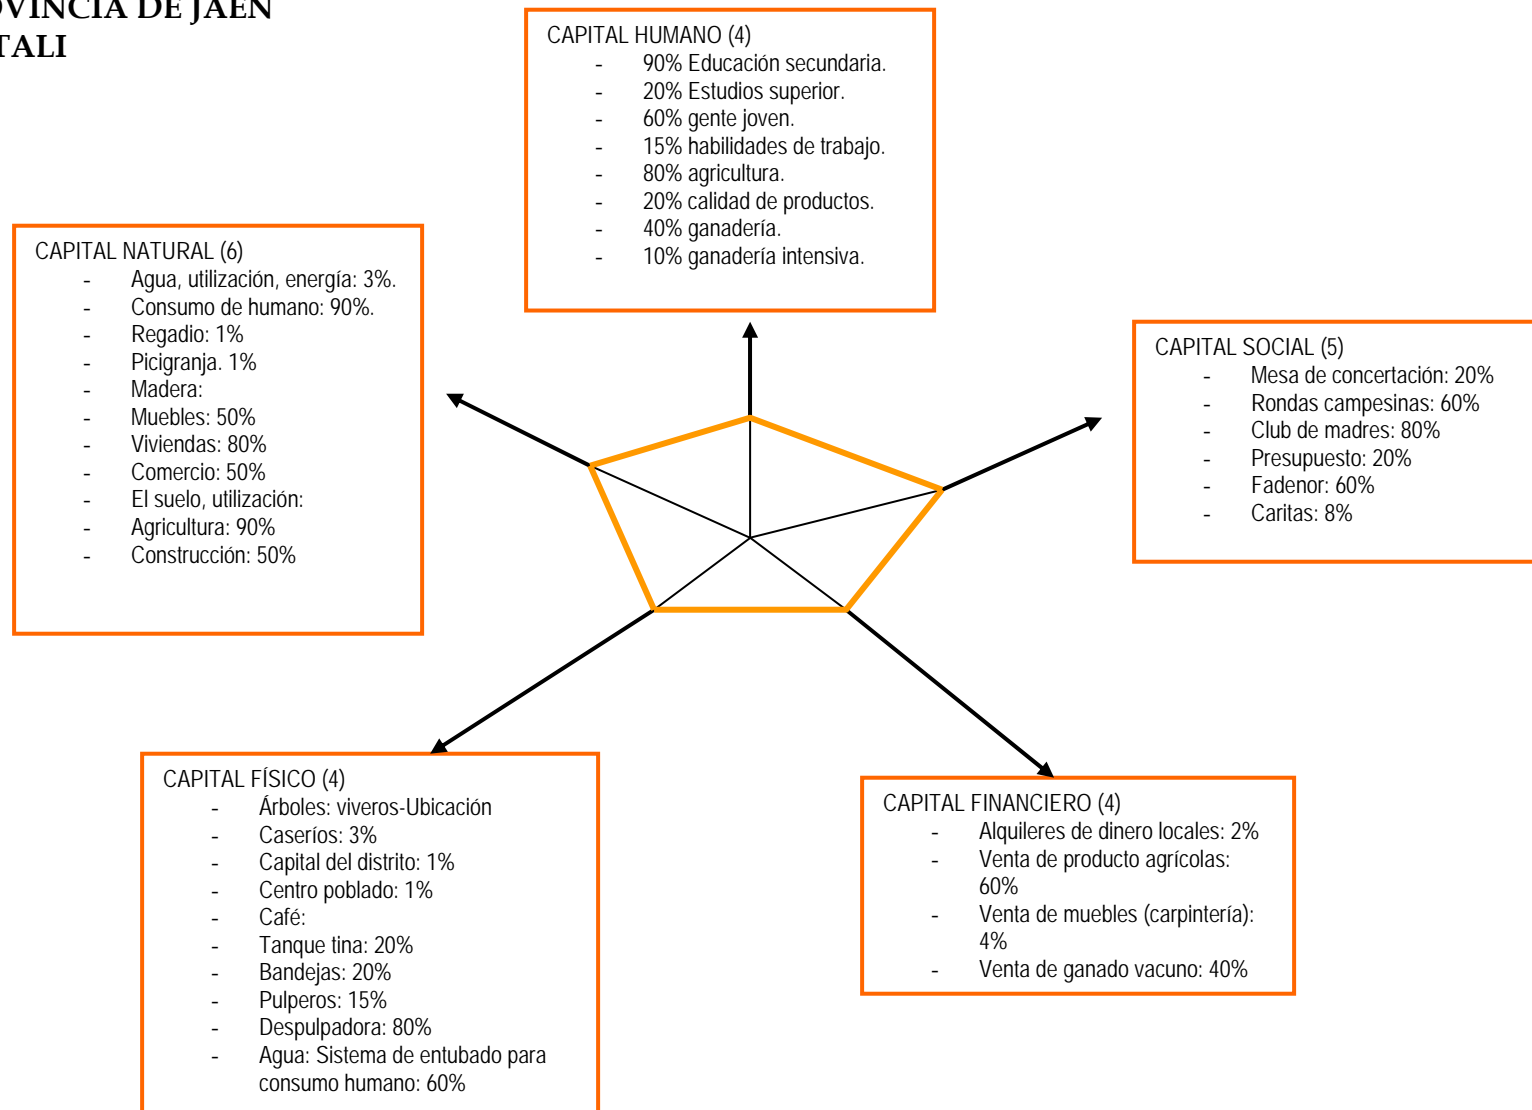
OVINCIA DE JAEN
TALI

CAPITAL HUMANO (4)
- 90% Educación secundaria.
- 20% Estudios superior.
- 60% gente joven.
- 15% habilidades de trabajo.
- 80% agricultura.
- 20% calidad de productos.
- 40% ganadería.
- 10% ganadería intensiva.

CAPITAL NATURAL (6)
- Agua, utilización, energía: 3%.
- Consumo de humano: 90%.
- Regadio: 1%
- Picigranja. 1%
- Madera:
- Muebles: 50%
- Viviendas: 80%
- Comercio: 50%
- El suelo, utilización:
- Agricultura: 90%
- Construcción: 50%

CAPITAL SOCIAL (5)
- Mesa de concertación: 20%
- Rondas campesinas: 60%
- Club de madres: 80%
- Presupuesto: 20%
- Fadenor: 60%
- Caritas: 8%

CAPITAL FÍSICO (4)
- Árboles: viveros-Ubicación
- Caseríos: 3%
- Capital del distrito: 1%
- Centro poblado: 1%
- Café:
- Tanque tina: 20%
- Bandejas: 20%
- Pulperos: 15%
- Despulpadora: 80%
- Agua: Sistema de entubado para consumo humano: 60%

CAPITAL FINANCIERO (4)
- Alquileres de dinero locales: 2%
- Venta de producto agrícolas: 60%
- Venta de muebles (carpintería): 4%
- Venta de ganado vacuno: 40%